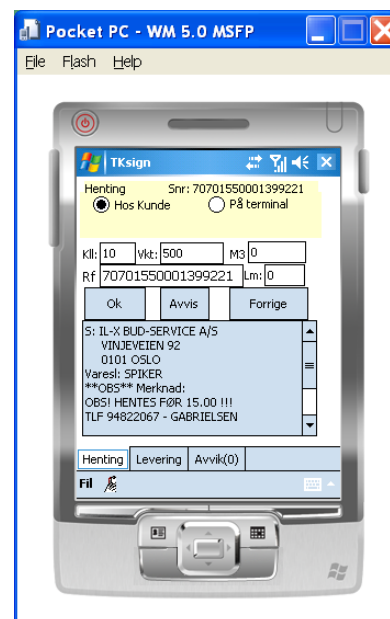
Pocket PC - WM 5.0 MSFP

File Flash Help

TKsign

Henting Snr: 70701550001399221

Hos Kunde

På terminal

Kll: 10 Vkt: 500 M3 0

Rf 70701550001399221 Lm: 0

Ok

Avvis

Forrige

S: IL-X BUD-SERVICE A/S
VINJEVEIEN 92
0101 OSLO
Varesl: SPIKER
**OBS** Merknad:
OBS! HENTES FØR 15.00 !!!
TLF 94822067 - GABRIELSEN

Henting

Levering

Avvik(0)

Fil